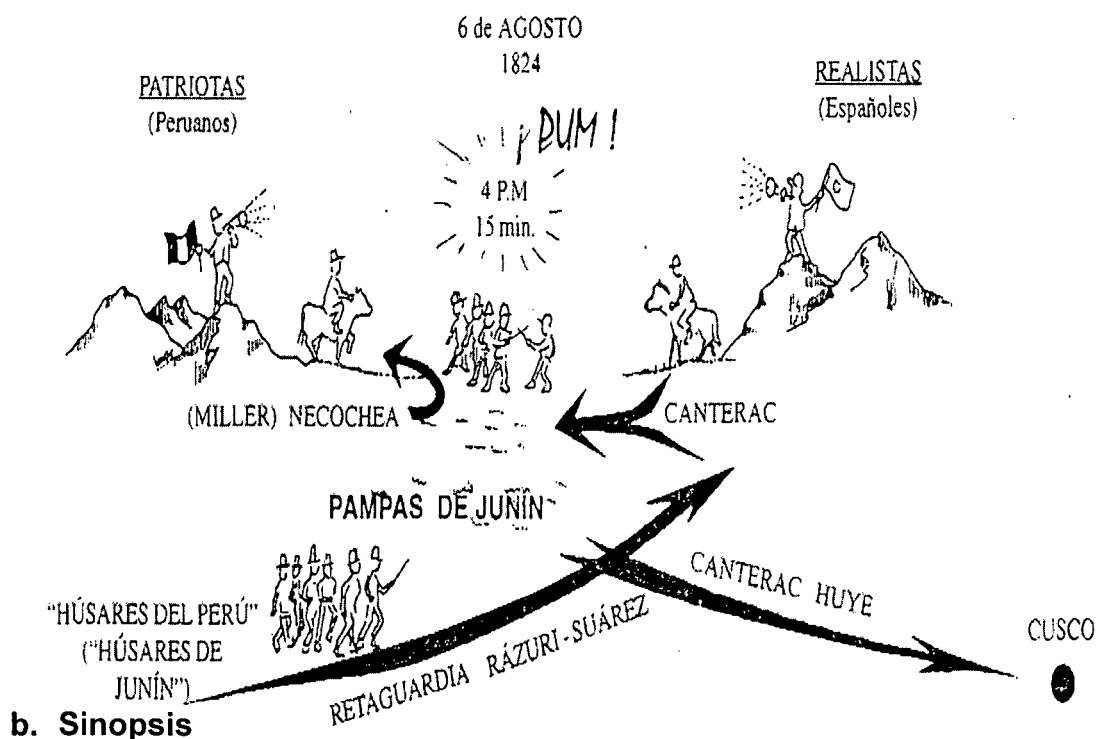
6 de AGOSTO
1824

PATRIOTAS
(Peruanos)

REALISTAS
(Españoles)

¡PUM!

4 P.M
15 min.

(MILLER) NECOCHEA

CANTERAC

PAMPAS DE JUNÍN

"HÚSARES DEL PERÚ"
("HÚSARES DE JUNÍN")

RETAGUARDIA RÁZURI-SUÁREZ

CANTERAC HUYE

CUSCO

b. Sinopsis